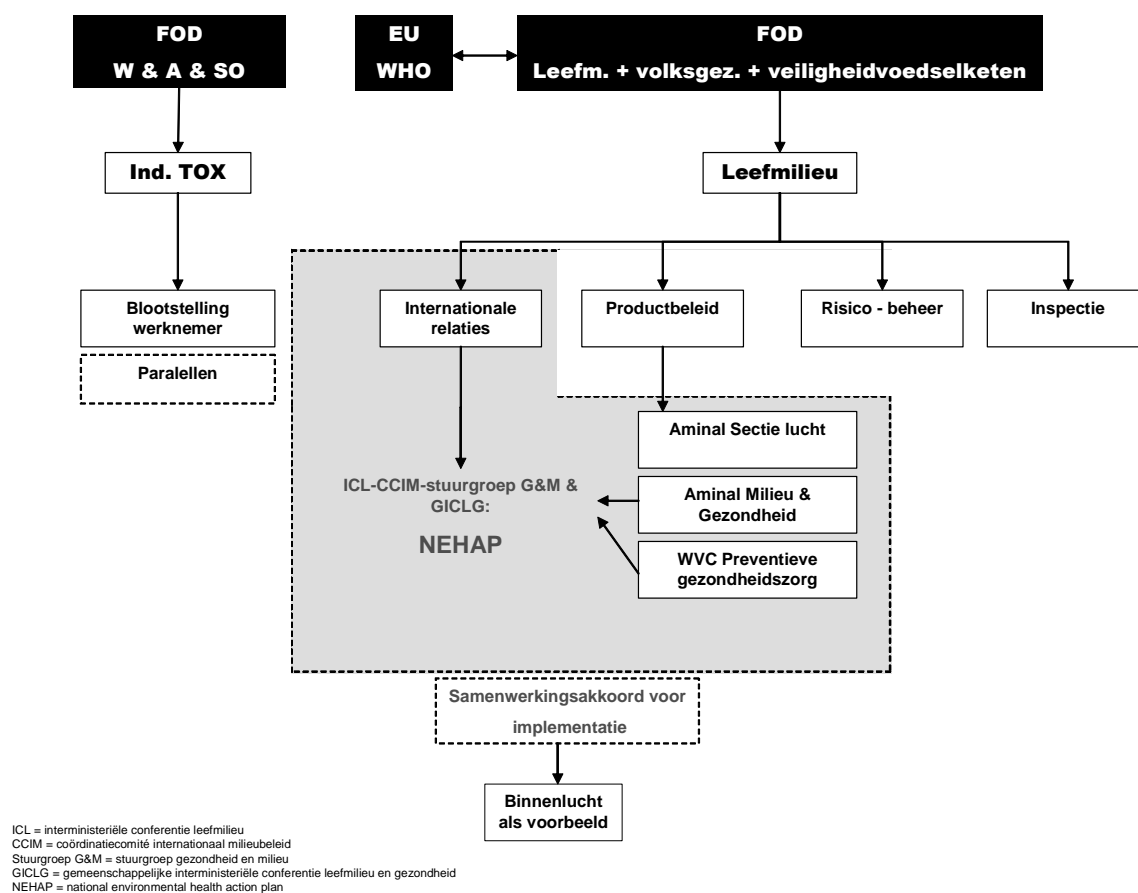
FOD
W & A & SO

EU
WHO

FOD
Leefm. + volksgez. + veiligheidvoedselketen

Ind. TOX

Leefmilieu

Blootstelling werknemer

Paralellen

Internationale relaties

Productbeleid

Risico - beheer

Inspectie

Aminal Sectie lucht

ICL-CCIM-stuurgroep G&M & GICLG:

NEHAP

Aminal Milieu & Gezondheid

WVC Preventieve gezondheidszorg

Samenwerkingsakkoord voor implementatie

Binnenlucht als voorbeeld

ICL = interministeriële conferentie leefmilieu
CCIM = coördinatiecomité internationaal milieubeleid
Stuurgroep G&M = stuurgroep gezondheid en milieu
GICLG = gemeenschappelijke interministeriële conferentie leefmilieu en gezondheid
NEHAP = national environmental health action plan